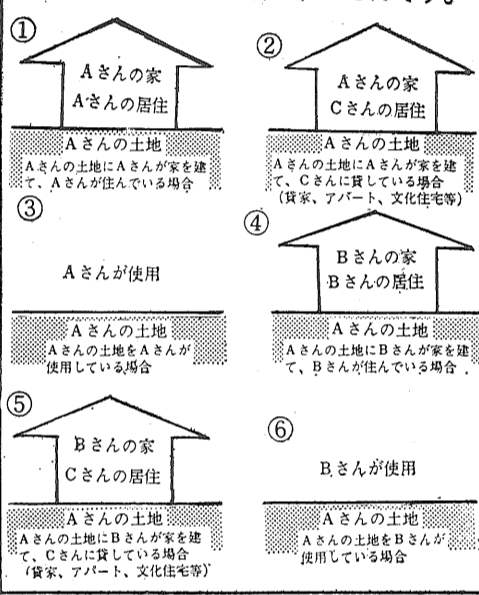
①

Aさんの家
Aさんの居住

Aさんの土地
Aさんの土地にAさんが家を建て、Aさんが住んでいる場合

②

Aさんの家
Cさんの居住

Aさんの土地
Aさんの土地にAさんが家を建て、Cさんに貸している場合
(貸家、アパート、文化住宅等)

③

Aさんが使用

Aさんの土地
Aさんの土地をAさんが使用している場合

④

Bさんの家
Bさんの居住

Aさんの土地
Aさんの土地にBさんが家を建て、Bさんが住んでいる場合

⑤

Bさんの家
Cさんの居住

Aさんの土地
Aさんの土地にBさんが家を建て、Cさんに貸している場合
(貸家、アパート、文化住宅等)

⑥

Bさんが使用

Aさんの土地
Aさんの土地をBさんが使用している場合